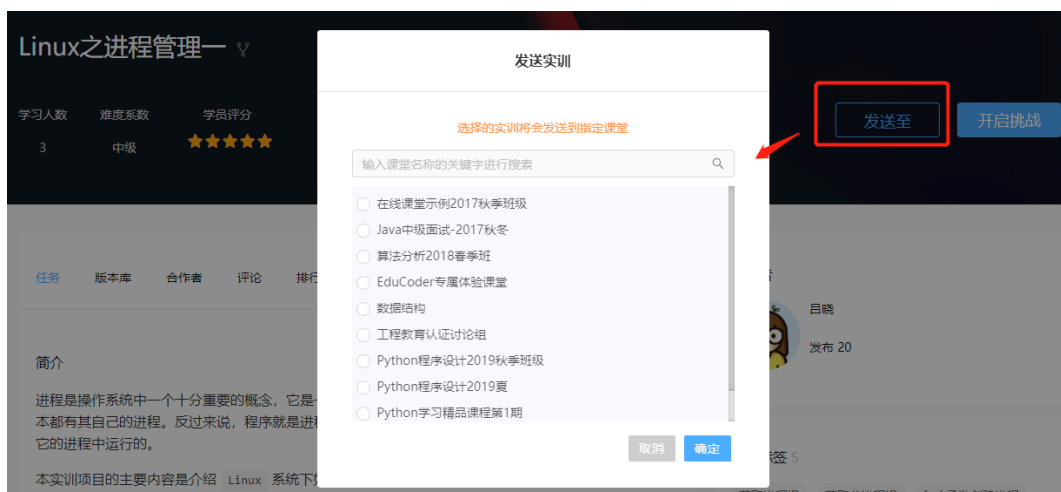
Linux之进程管理一

学习人数 3
难度系数 中级
学员评分

发送至
开启挑战

任务 版本库 合作者 评论 排行

简介

进程是操作系统中一个十分重要的概念，它是一
本都有其自己的进程。反过来说，程序就是进程
它的进程中运行的。

本实训项目的主要内容是介绍 Linux 系统下

吕晓
发布 20

发送实训

选择的实训将会发送到指定课堂

输入课堂名称的关键字进行搜索

在线课堂示例2017秋季班级
Java中级面试-2017秋冬
算法分析2018春季班
EduCoder专属体验课堂
数据结构
工程教育认证讨论组
Python程序设计2019秋季班级
Python程序设计2019夏
Python学习精品课程第1期

取消
确定